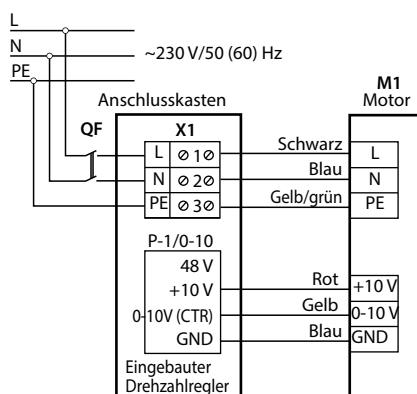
L
N
PE
~230 V/50 (60) Hz

M1
Motor

Anschlusskasten

QF

X1

| L | ⌀1⌀ |
|---|---|
| N | ⌀2⌀ |
| PE | ⌀3⌀ |

Schwarz
Blau
Gelb/grün

L
N
PE

P-1/0-10

48 V
+10 V
0-10V (CTR)
GND

Rot
Gelb
Blau

+10 V
0-10 V
GND

Eingebauter Drehzahlregler